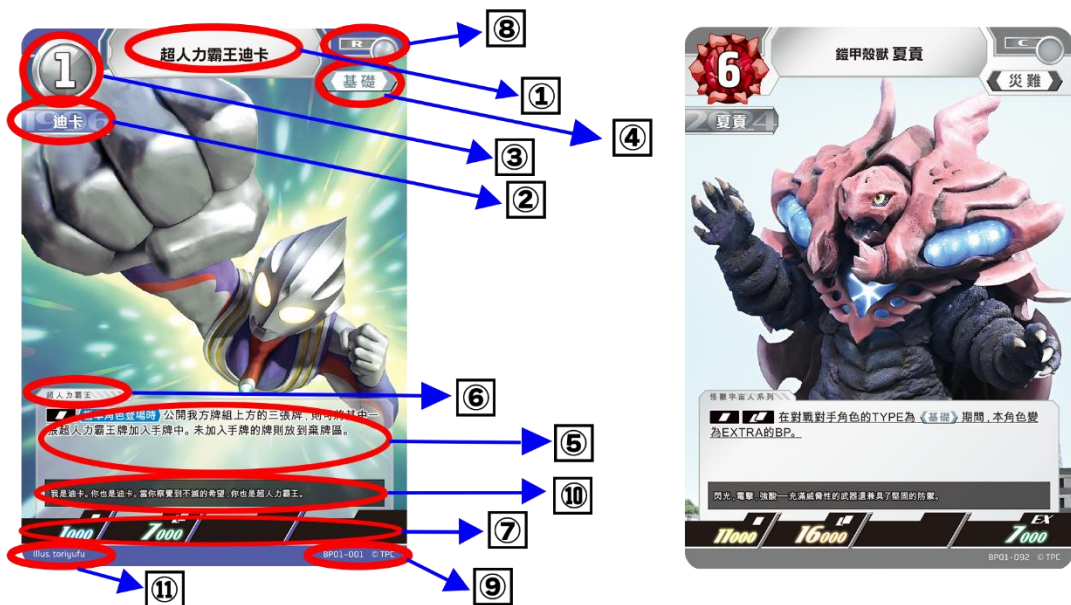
1
超人力霸王迪卡
R
基礎
迪卡 6
⑧
①
④
③
②
超人力霸王
⑥
色登場時 公開我方牌組上方的三張牌，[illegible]張超人力霸王牌加入手牌中。未加入手牌的牌則放到棄牌區。
⑤
我是迪卡。你也是迪卡。當你察覺到不滅的希望，你也是超人力霸王。
⑩
1000 7000
⑦
illus. toriyufu
BP01-001 © TPC
⑪
⑨

6
鎧甲殼獸 夏貢
C
災難
2 夏貢 4
怪獸宇宙人系列
在對戰對手角色的TYPE為《基礎》期間，本角色變為EXTRA的BP。
閃光，電擊，強韌──充滿威脅性的武器還兼具了堅固的防禦。
11000 16000 EX 7000
BP01-092 © TPC